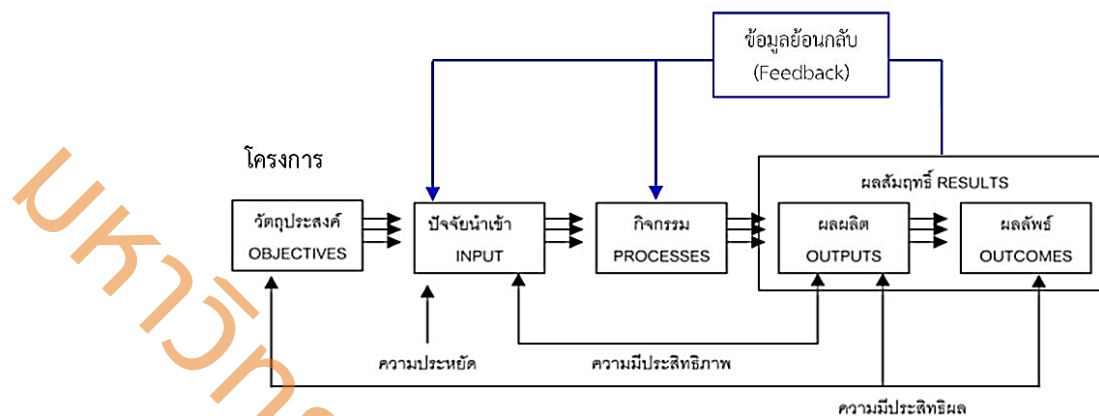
ข้อมูลย้อนกลับ
(Feedback)

โครงการ

ผลสัมฤทธิ์ RESULTS

วัตถุประสงค์
OBJECTIVES

ปัจจัยนำเข้า
INPUT

กิจกรรม
PROCESSES

ผลผลิต
OUTPUTS

ผลลัพธ์
OUTCOMES

ความประหยัด

ความมีประสิทธิภาพ

ความมีประสิทธิผล

มหาวิท